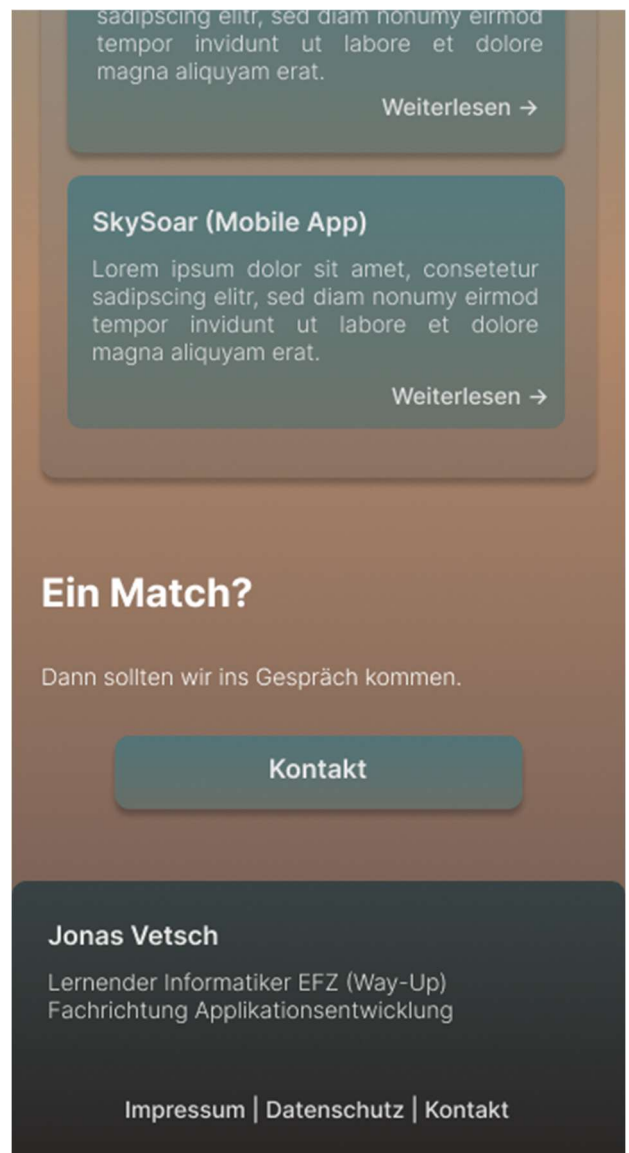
sadipscing elitr, sed diam nonumy eirmod tempor invidunt ut labore et dolore magna aliquyam erat.

Weiterlesen →

SkySoar (Mobile App)

Lorem ipsum dolor sit amet, consetetur sadipscing elitr, sed diam nonumy eirmod tempor invidunt ut labore et dolore magna aliquyam erat.

Weiterlesen →

Ein Match?

Dann sollten wir ins Gespräch kommen.

Kontakt

Jonas Vetsch

Lernender Informatiker EFZ (Way-Up)
Fachrichtung Applikationsentwicklung

Impressum | Datenschutz | Kontakt